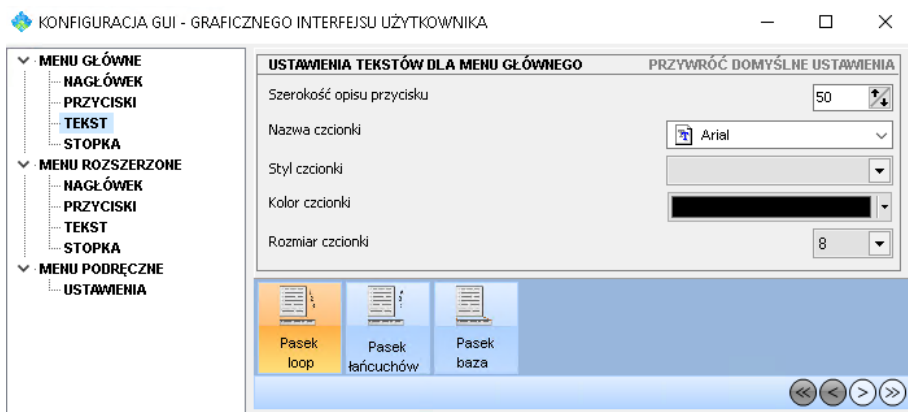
KONFIGURACJA GUI - GRAFICZNEGO INTERFEJSU UŻYTKOWNIKA

MENU GŁÓWNE
NAGŁÓWEK
PRZYCISKI
TEKST
STOPKA
MENU ROZSZERZONE
NAGŁÓWEK
PRZYCISKI
TEKST
STOPKA
MENU PODRĘCZNE
USTAWIENIA

USTAWIENIA TEKSTÓW DLA MENU GŁÓWNEGO
PRZYWRÓĆ DOMYŚLNE USTAWIENIA

Szerokość opisu przycisku
50
Nazwa czcionki
Arial
Styl czcionki
Kolor czcionki
Rozmiar czcionki
8

Pasek loop
Pasek łańcuchów
Pasek baza